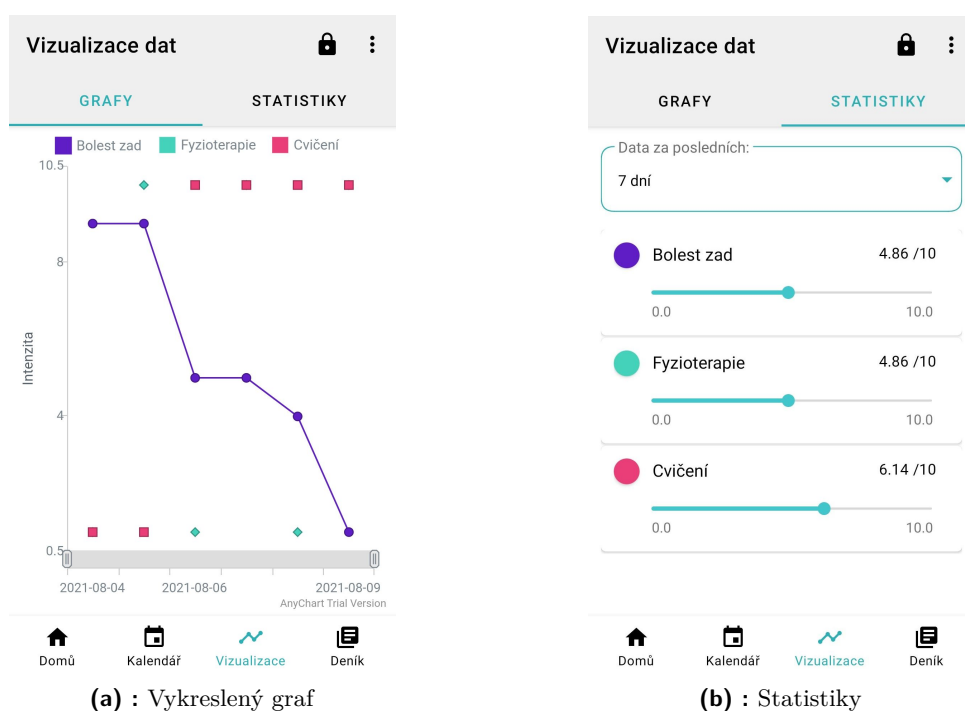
Vizualizace dat

GRAFY STATISTIKY

Bolest zad Fyzioterapie Cvičení

10.5
8
4
0.5

Intenzita

2021-08-04 2021-08-06 2021-08-09

AnyChart Trial Version

Domů Kalendář Vizualizace Deník

**(a) :** Vykreslený graf

Vizualizace dat

GRAFY STATISTIKY

Data za posledních:
7 dní

Bolest zad 4.86 /10
0.0 10.0

Fyzioterapie 4.86 /10
0.0 10.0

Cvičení 6.14 /10
0.0 10.0

Domů Kalendář Vizualizace Deník

**(b) :** Statistiky